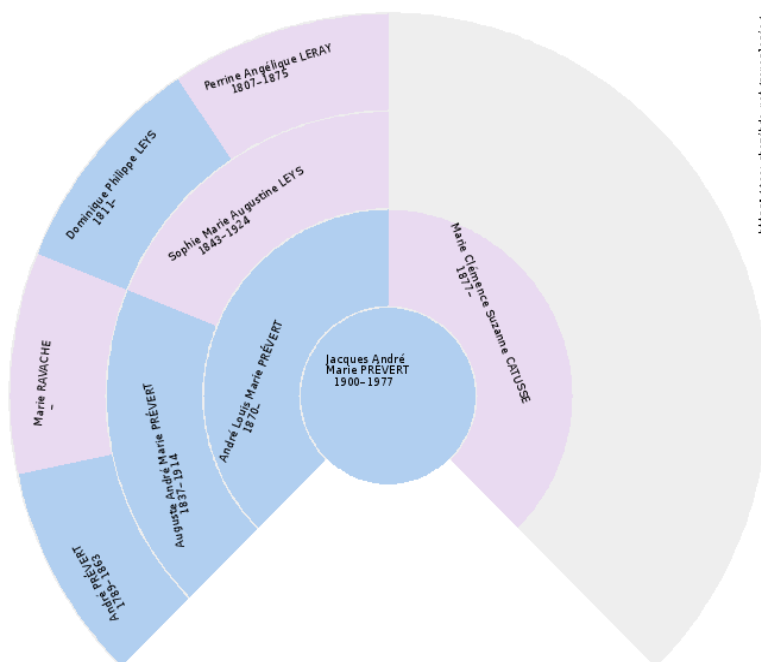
Jacques André Marie PRÉVERT
1900–1977

André Louis Marie PRÉVERT
1870–

Marie Clémence Suzanne CATUSSE
1877–

Auguste André Marie PRÉVERT
1837–1914

Sophie Marie Augustine LEYS
1843–1924

André PRÉVERT
1789–1863

Marie RAVACHE
–

Dominique Philippe LEYS
1811–

Perrine Angélique LERAY
1807–1875

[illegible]